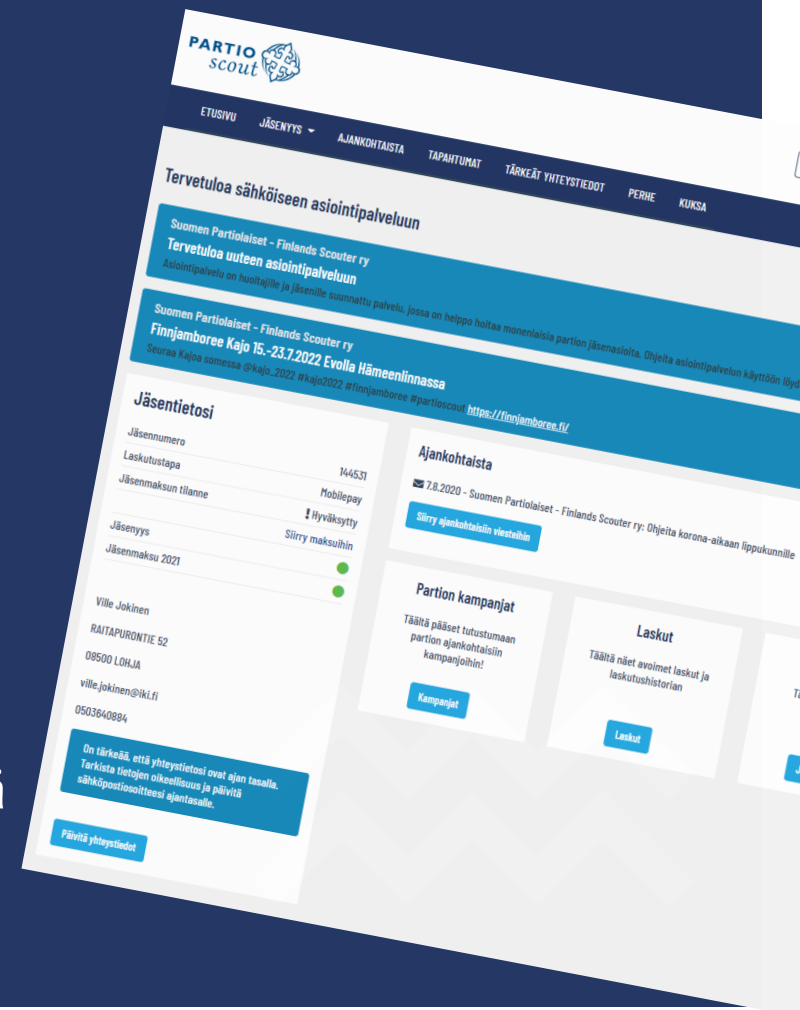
PARTIO scout

ETUSIVU JÄSENYYS ▾ AJANKOHTAISTA TAPAHTUMAT TÄRKEÄT YHTEYSTIEDOT PERHE KUKSA

Tervetuloa sähköiseen asiointipalveluun

Suomen Partiolaiset - Finlands Scouter ry
Tervetuloa uuteen asiointipalveluun
Asiointipalvelu on huoltajille ja jäsenille suunnattu palvelu, jossa on helppo hoitaa moninaisia partion jäsenasioita. Ohjeita asiointipalvelun käyttöön löyd

Suomen Partiolaiset - Finlands Scouter ry
Finnjamboree Kajo 15.-23.7.2022 Evolla Hämeenlinnassa
Seuraa Kajoa somessa @kajo_2022 #kajo2022 #finnjamboree #partioscout https://finnjamboree.fi/

Jäsentietosi

| | |
|---|---|
| Jäsennumero | 144531 |
| Laskutustapa | Mobilepay |
| Jäsenmaksun tilanne | ! Hyväksytty |
| | Siirry maksuihin |
| Jäsenyys | |
| Jäsenmaksu 2021 | |

Ville Jokinen
RAITAPURONTIE 52
08500 LOHJA
ville.jokinen@iki.fi
0503640884

On tärkeää, että yhteystietosi ovat ajan tasalla. Tarkista tietojen oikeellisuus ja päivitä sähköpostiosoitteesi ajantasalle.

Päivitä yhteystiedot

Ajankohtaista
7.8.2020 - Suomen Partiolaiset - Finlands Scouter ry: Ohjeita korona-aikaan lippukunnille
Siirry ajankohtaisiin viesteihin

Partion kampanjat
Täältä pääset tutustumaan partion ajankohtaisiin kampanjoihin!
Kampanjat

Laskut
Täältä näet avoimet laskut ja laskutushistorian
Laskut

Tä

J